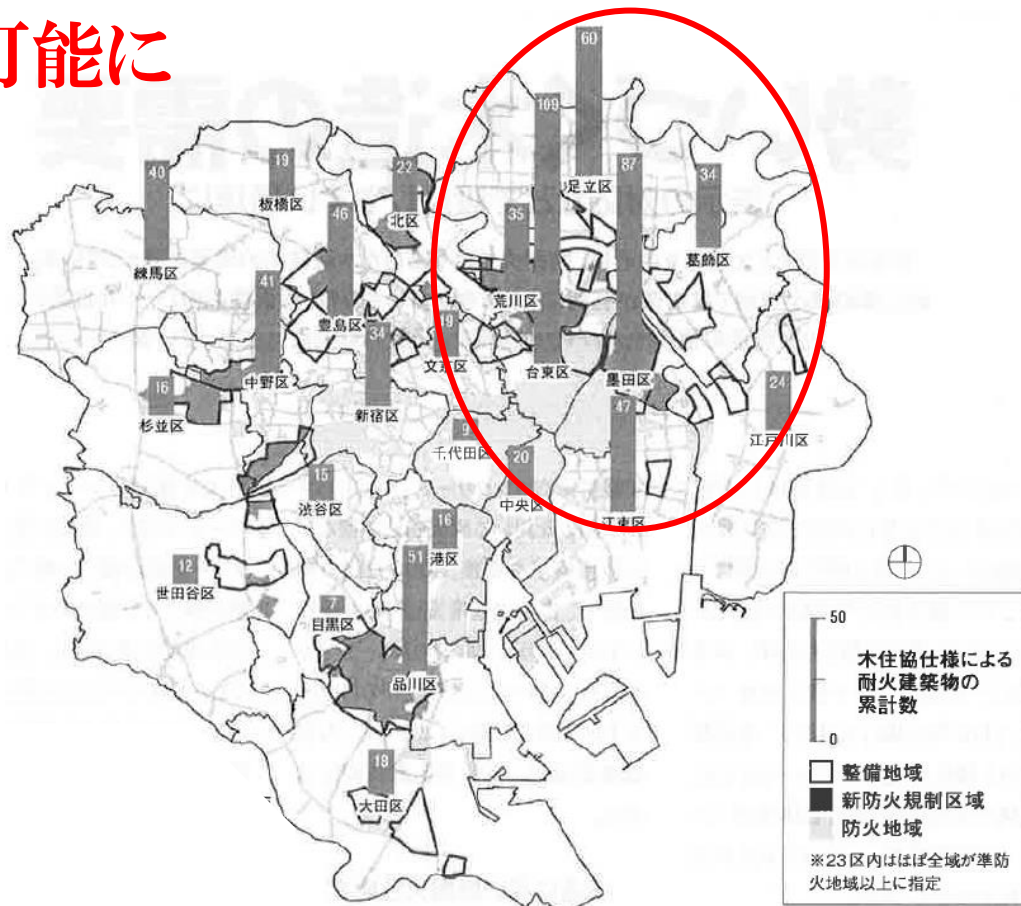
可能に

60
足立区
109
87
34
葛飾区
35
荒川区
台東区
墨田区
24
江戸川区
47
江東区
40
練馬区
19
板橋区
22
北区
46
豊島区
41
中野区
34
新宿区
文京区
16
杉並区
千代田区
20
中央区
15
渋谷区
16
港区
51
12
世田谷区
7
目黒区
品川区
18
大田区

50
木住協仕様による耐火建築物の累計数
0
整備地域
新防火規制区域
防火地域
※23区内はほぼ全域が準防火地域以上に指定